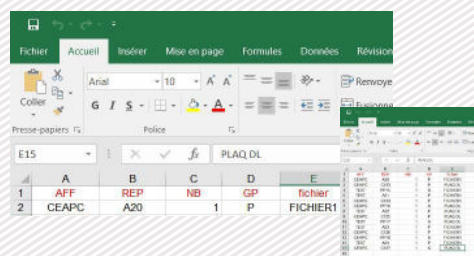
Fichier Accueil Insérer Mise en page Formules Données Révision

Coller

Arial 10 A A

G I S

Renvoye

Fusionne

Presse-papiers

Police

E15

$f_x$ PLAQ DL

| | A | B | C | D | E |
|---|---|---|---|---|---|
| 1 | AFF | REP | NB | GP | fichier |
| 2 | CEAPC | A20 | 1 | P | FICHIER1 |

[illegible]